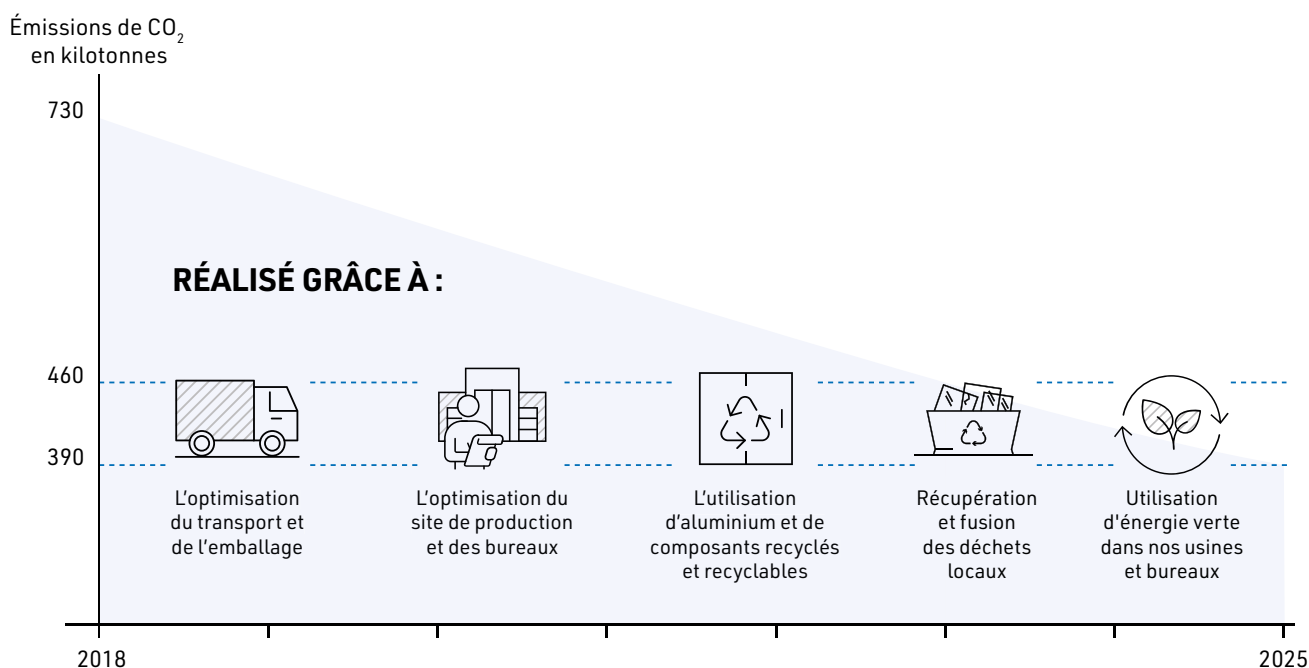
Émissions de $CO_2$ en kilotonnes

730

RÉALISÉ GRÂCE À :

460

390

L’optimisation du transport et de l’emballage

L’optimisation du site de production et des bureaux

L’utilisation d’aluminium et de composants recyclés et recyclables

Récupération et fusion des déchets locaux

Utilisation d'énergie verte dans nos usines et bureaux

2018

2025